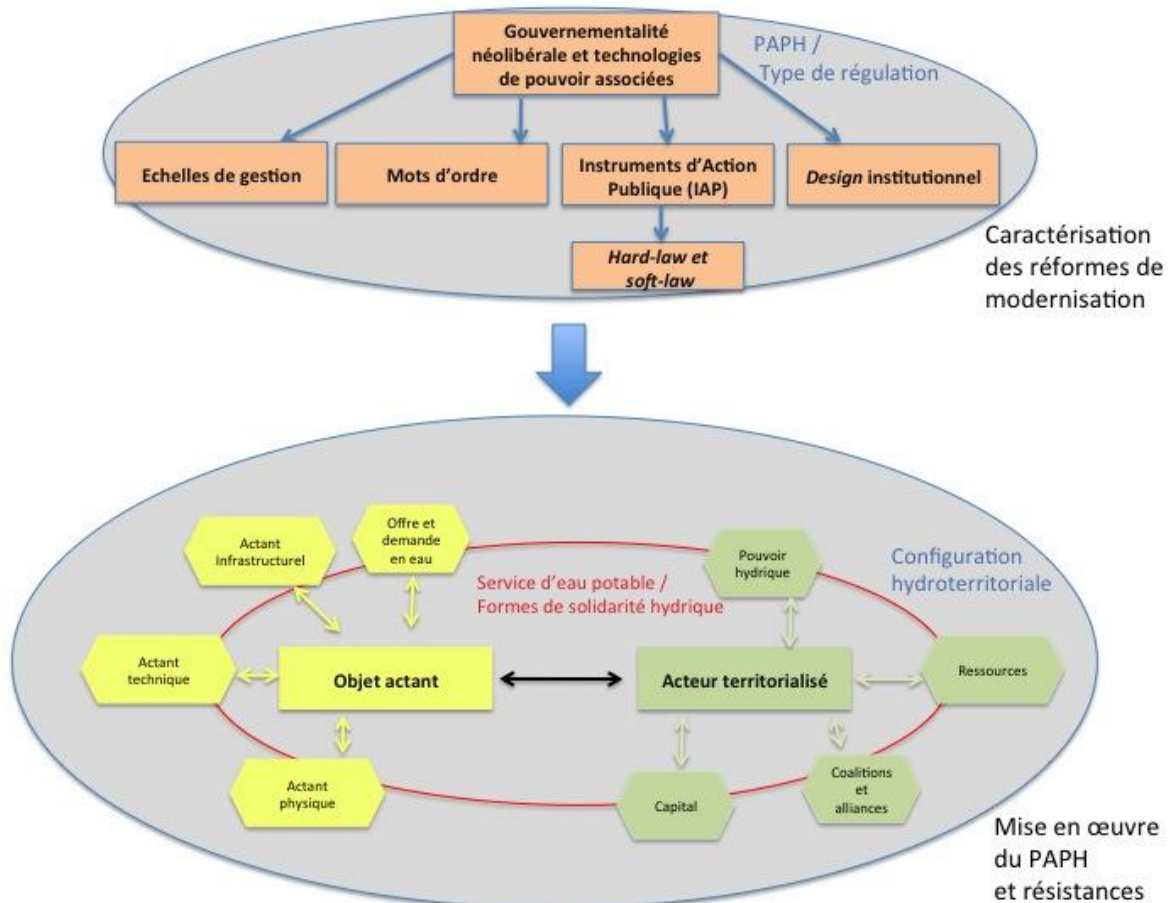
Gouvernementalité néolibérale et technologies de pouvoir associées

PAPH / Type de régulation

Echelles de gestion

Mots d'ordre

Instruments d'Action Publique (IAP)

*Design* institutionnel

*Hard-law et soft-law*

Caractérisation des réformes de modernisation

Actant Infrastructurel

Offre et demande en eau

Service d'eau potable / Formes de solidarité hydrique

Pouvoir hydrique

Configuration hydroterritoriale

Actant technique

Objet actant

Acteur territorialisé

Ressources

Actant physique

Capital

Coalitions et alliances

Mise en œuvre du PAPH et résistances